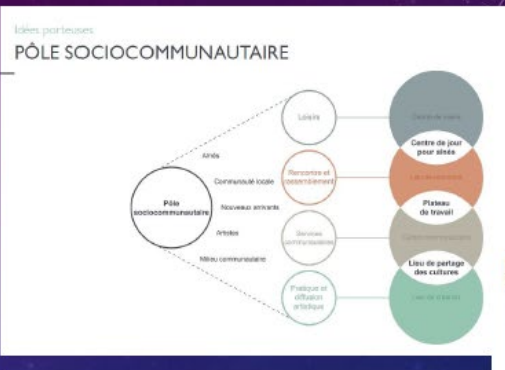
Idées porteuses

PÔLE SOCIOCOMMUNAUTAIRE

Pôle socioc­ommunautaire

Aînés

Communauté locale

Nouveaux arrivants

Artistes

Milieu communautaire

Loisirs

Rencontre et rassemblement

Services communautaires

Pratique et diffusion artistique

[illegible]

Centre de jour pour aînés

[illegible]

Plateau de travail

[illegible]

Lieu de partage des cultures

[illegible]